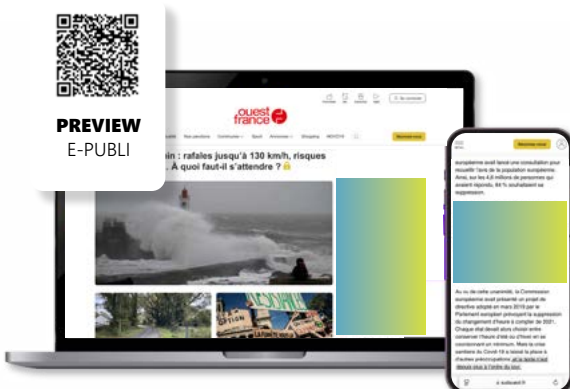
PREVIEW
E-PUBLI

ouest france

Se connecter

Nos pensions
Sport
Shopping
Abonnez-vous

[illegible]in : rafales jusqu'à 130 km/h, risques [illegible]. À quoi faut-il s'attendre ?

Abonnez-vous

européenne avait lancé une consultation pour recueillir l'avis de la population européenne. Ainsi, sur les 4,6 millions de personnes qui avaient répondu, 84 % souhaitaient sa suppression.

Au vu de cette unanimité, la Commission européenne avait présenté un projet de directive adopté en mars 2019 par le Parlement européen prévoyant la suppression du changement d'heure à compter de 2021. Chaque état devait alors choisir entre conserver l'heure d'été ou d'hiver en se coordonnant au minimum. Mais la crise sanitaire du Covid-19 a laissé la place à d'autres préoccupations et le texte n'est depuis plus à l'ordre du jour.

ouest-france.fr